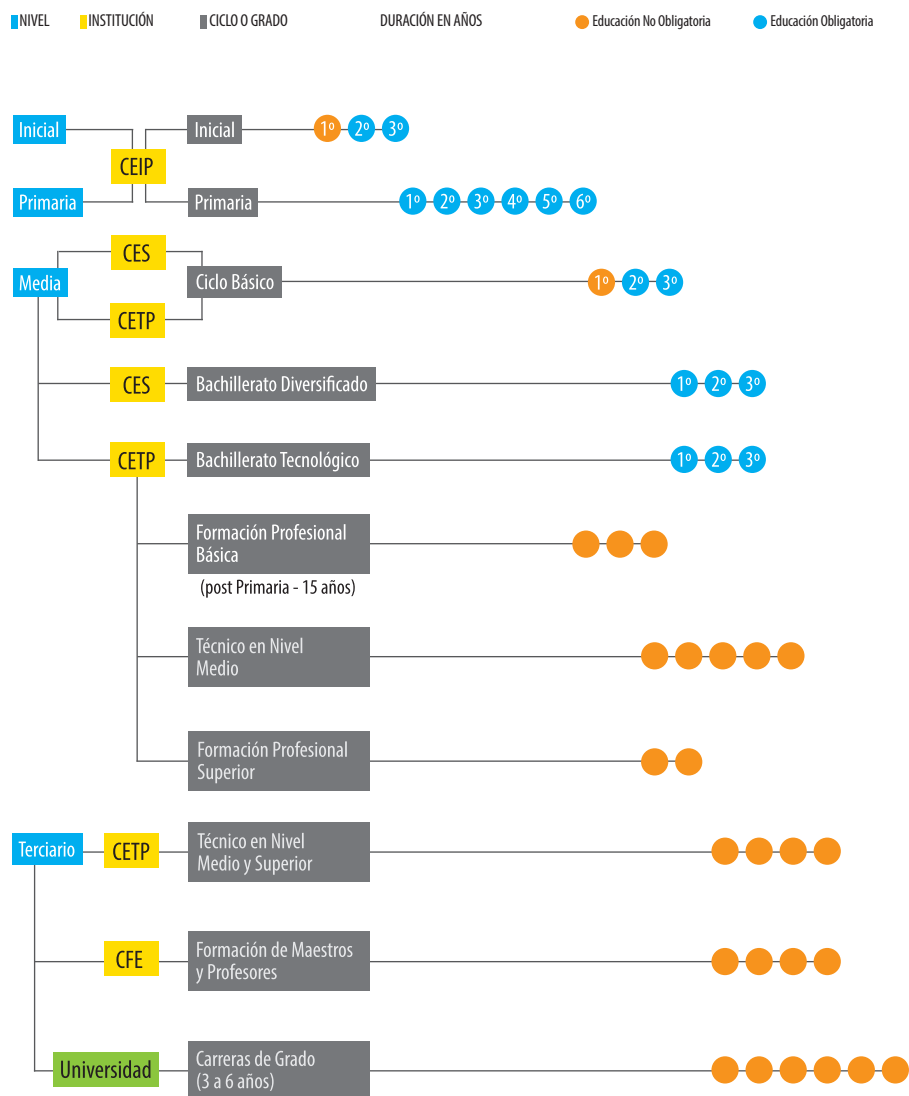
NIVEL INSTITUCIÓN CICLO O GRADO DURACIÓN EN AÑOS Educación No Obligatoria Educación Obligatoria

Inicial
CEIP
Primaria
Inicial 1º 2º 3º
Primaria 1º 2º 3º 4º 5º 6º

Media
CES
CETP
Ciclo Básico 1º 2º 3º

CES Bachillerato Diversificado 1º 2º 3º

CETP Bachillerato Tecnológico 1º 2º 3º

Formación Profesional Básica
(post Primaria - 15 años)

Técnico en Nivel Medio

Formación Profesional Superior

Terciario CETP Técnico en Nivel Medio y Superior

CFE Formación de Maestros y Profesores

Universidad Carreras de Grado (3 a 6 años)